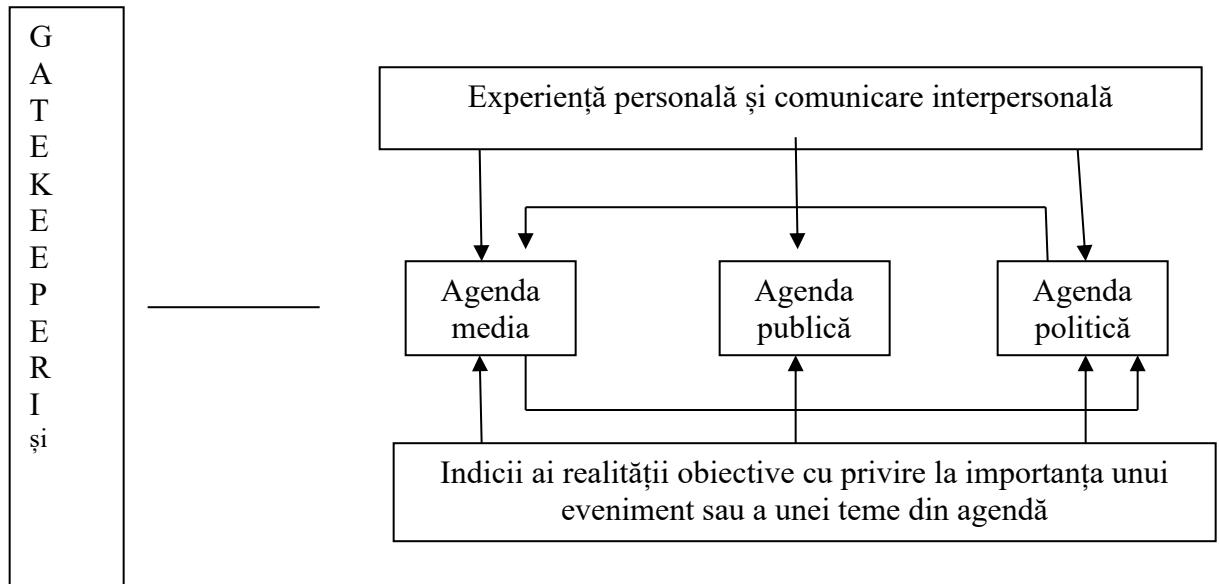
G
A
T
E
K
E
E
P
E
R
I
și

Experiență personală și comunicare interpersonală

Agenda media

Agenda publică

Agenda politică

Indicii ai realității obiective cu privire la importanța unui eveniment sau a unei teme din agendă